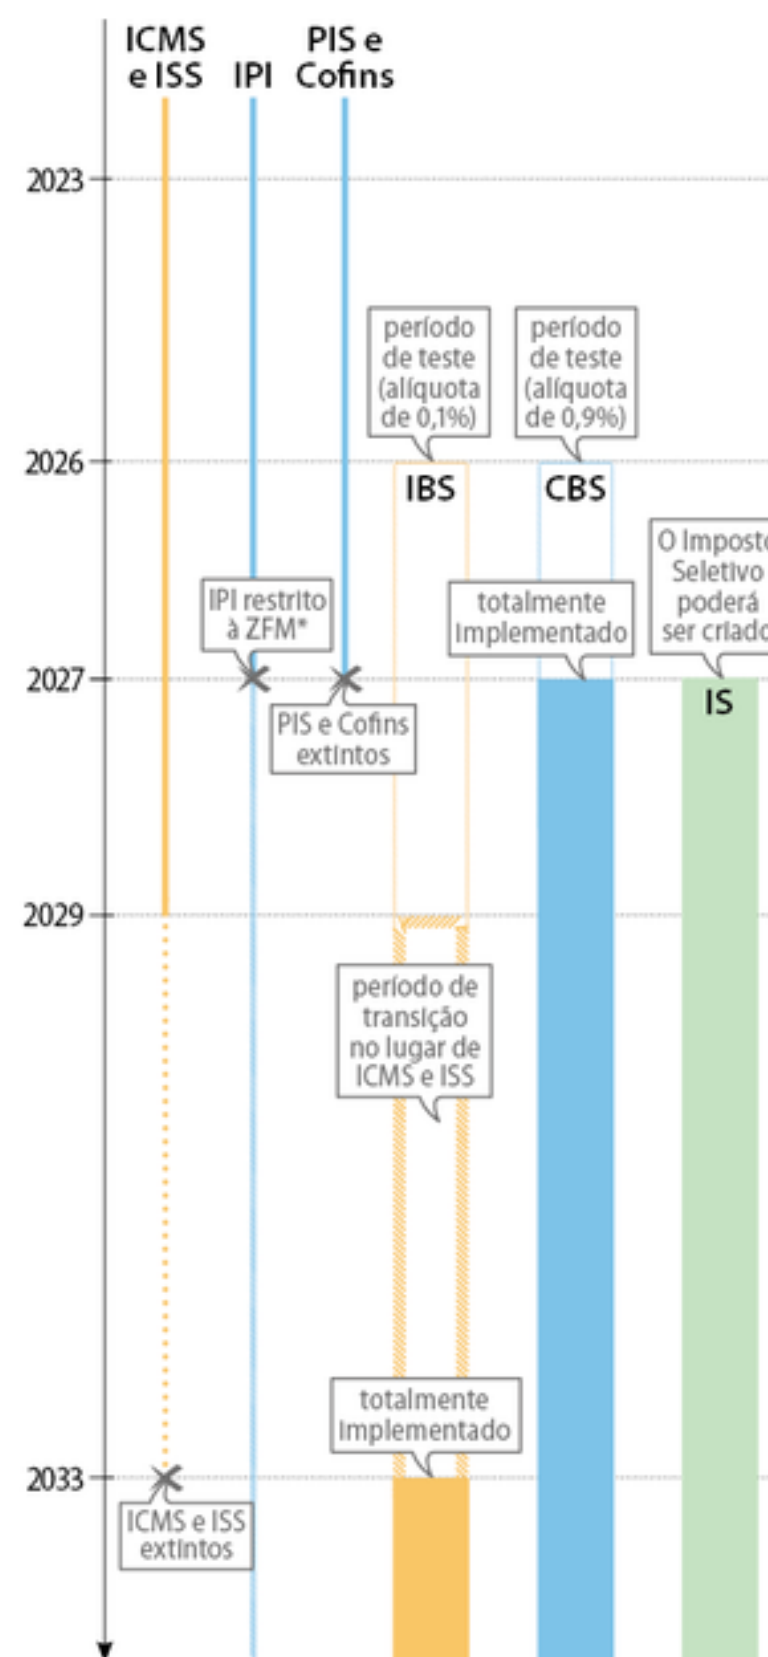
ICMS e ISS

IPI

PIS e Cofins

2023

período de teste (alíquota de 0,1%)

período de teste (alíquota de 0,9%)

2026

IBS

CBS

O Imposto Seletivo poderá ser criado

IPI restrito à ZFM*

totalmente implementado

2027

IS

PIS e Cofins extintos

2029

período de transição no lugar de ICMS e ISS

totalmente implementado

2033

ICMS e ISS extintos